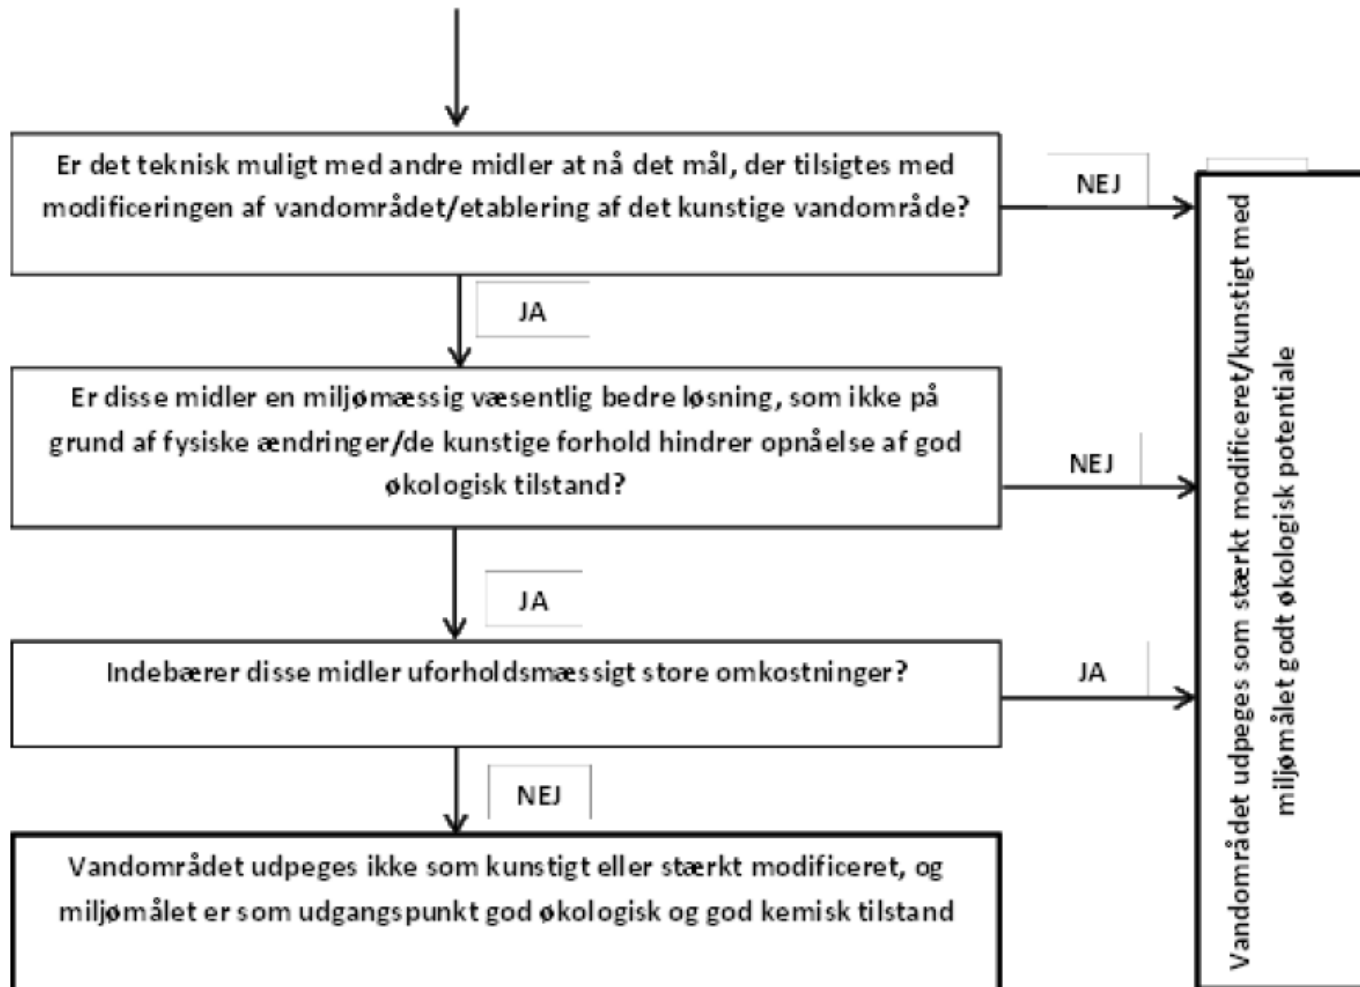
Er det teknisk muligt med andre midler at nå det mål, der tilsigtes med modificeringen af vandområdet/etablering af det kunstige vandområde?

NEJ

JA

Er disse midler en miljømæssig væsentlig bedre løsning, som ikke på grund af fysiske ændringer/de kunstige forhold hindrer opnåelse af god økologisk tilstand?

NEJ

JA

Indebærer disse midler uforholdsmæssigt store omkostninger?

JA

NEJ

Vandområdet udpeges ikke som kunstigt eller stærkt modificeret, og miljømålet er som udgangspunkt god økologisk og god kemisk tilstand

Vandområdet udpeges som stærkt modificeret/kunstigt med miljømålet godt økologisk potentiale